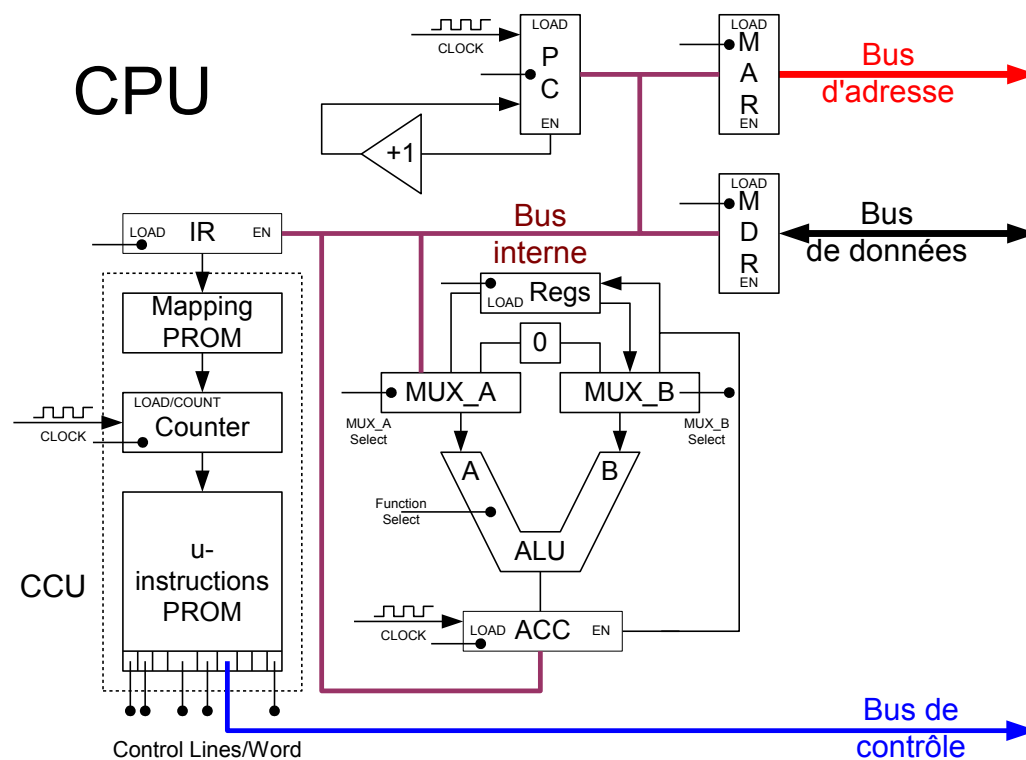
CPU

CLOCK

LOAD
P
C
EN

+1

LOAD
M
A
R
EN

Bus
d'adresse

LOAD
M
D
R
EN

Bus
de données

LOAD IR EN

Bus
interne

LOAD Regs

0

MUX_A

MUX_B

MUX_A
Select

MUX_B
Select

A

B

Function
Select

ALU

CLOCK

LOAD ACC EN

Mapping
PROM

LOAD/COUNT
Counter

CLOCK

u-
instructions
PROM

CCU

Control Lines/Word

Bus de
contrôle